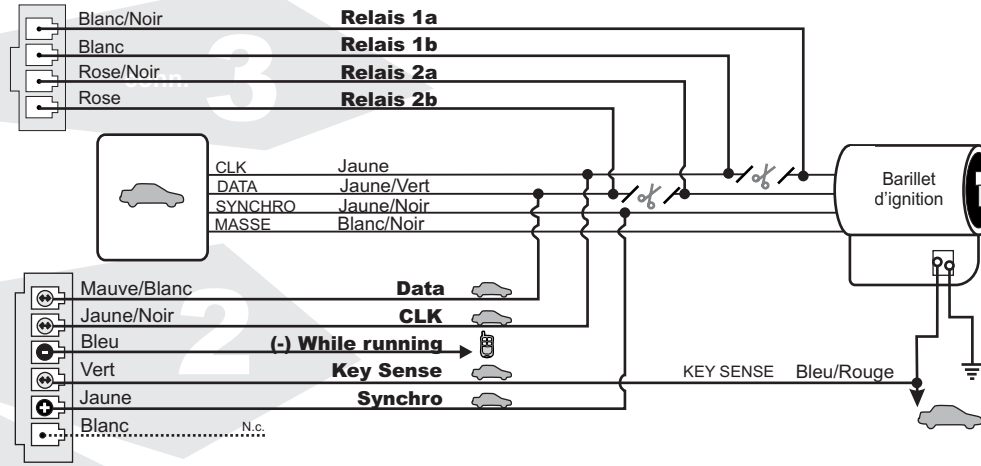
Blanc/Noir
Relais 1a
Blanc
Relais 1b
Rose/Noir
Relais 2a
Rose
Relais 2b
3
CLK Jaune
DATA Jaune/Vert
SYNCHRO Jaune/Noir
MASSE Blanc/Noir
Barillet d'ignition
Mauve/Blanc
Data
Jaune/Noir
CLK
Bleu
(-) While running
Vert
Key Sense
Jaune
Synchro
Blanc
N.c.
2
KEY SENSE Bleu/Rouge